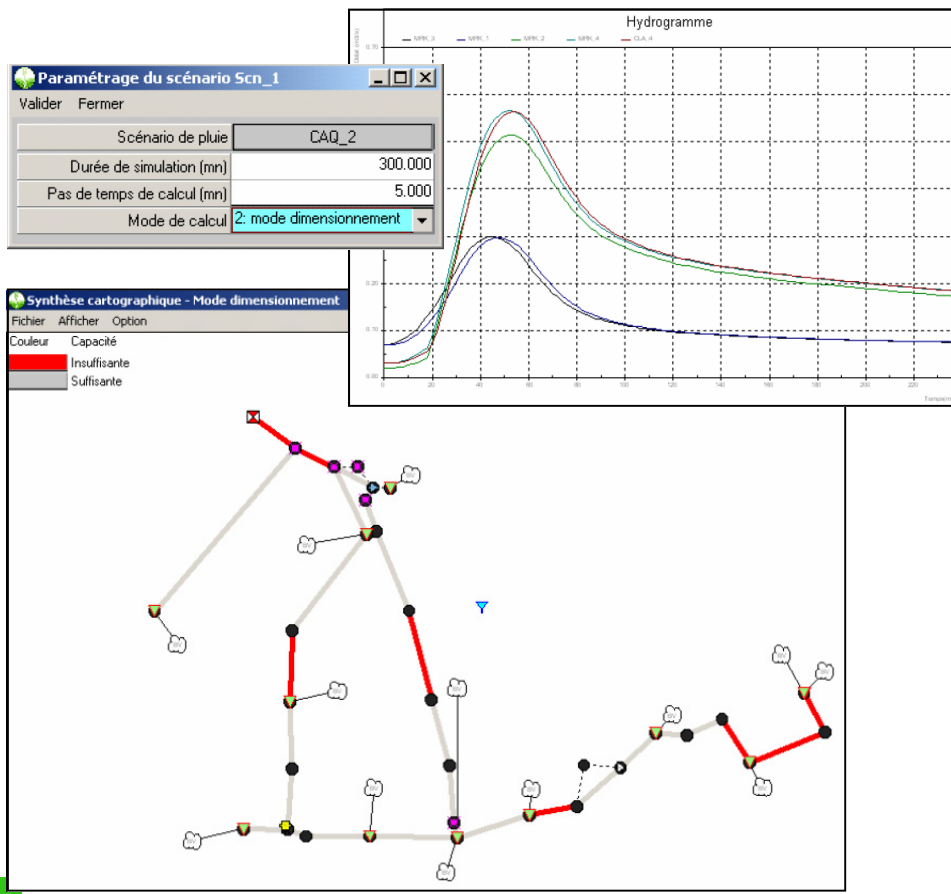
Hydrogramme

MPK_3 MPK_1 MPK_2 MPK_4 CLA_4

Débit (m3/s)

0.70

0.20

0.10

0.00

0 20 40 60 80 100 120 140 160 180 200 220

Temps(mn)

Paramétrage du scénario Scn_1

Valider Fermer

| Scénario de pluie | CAQ_2 |
|---|---|
| Durée de simulation (mn) | 300.000 |
| Pas de temps de calcul (mn) | 5.000 |
| Mode de calcul | 2: mode dimensionnement |

Synthèse cartographique - Mode dimensionnement

Fichier Afficher Option

Couleur Capacité

Insuffisante

Suffisante